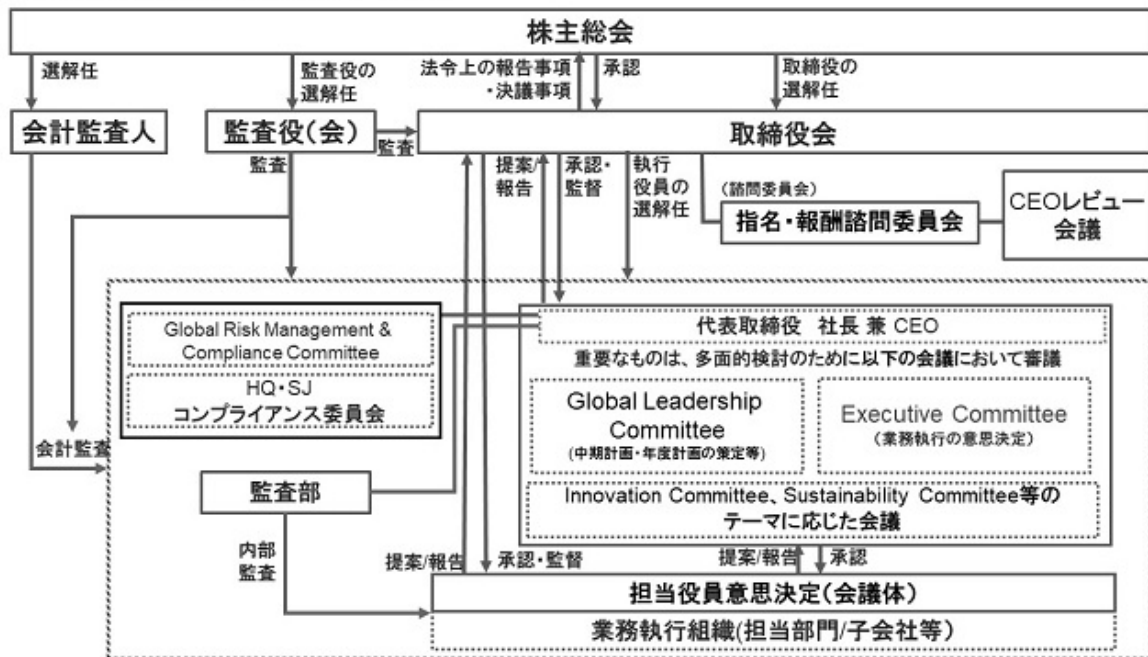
株主総会

選解任

監査役の選解任

法令上の報告事項・決議事項

承認

取締役の選解任

会計監査人

監査役(会)

監査

取締役会

監査

提案/報告

承認・監督

執行役員の選解任

(諮問委員会)

指名・報酬諮問委員会

CEOレビュー会議

Global Risk Management & Compliance Committee

HQ・SJ
コンプライアンス委員会

代表取締役 社長 兼 CEO

重要なものは、多面的検討のために以下の会議において審議

Global Leadership Committee
(中期計画・年度計画の策定等)

Executive Committee
(業務執行の意思決定)

Innovation Committee、Sustainability Committee等のテーマに応じた会議

会計監査

監査部

内部監査

提案/報告

承認・監督

提案/報告

承認

担当役員意思決定(会議体)

業務執行組織(担当部門/子会社等)